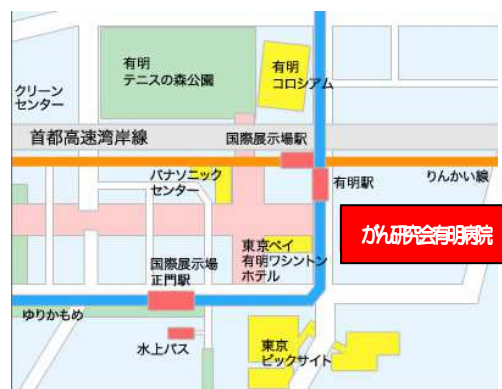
クリーンセンター

有明テニスの森公園

有明コロシアム

首都高速湾岸線

国際展示場駅

りんかい線

パナソニックセンター

有明駅

がん研究会有明病院

東京ベイ有明ワシントンホテル

国際展示場正門駅

ゆりかもめ

水上バス

東京ビックサイト